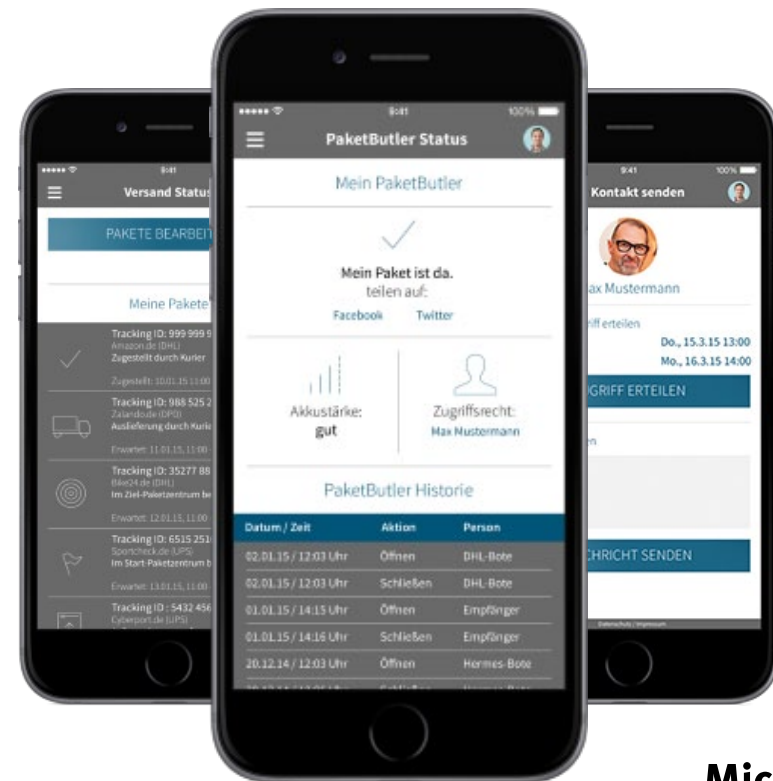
9:41

Versand Status

PAKETE BEARBEIT

Meine Pakete

Tracking ID: 999 999 9
Amazon.de (DHL)
Zugestellt durch Kurier
Zugestellt: 10.01.15 11:00

Tracking ID: 988 525 2
Zalando.de (DPD)
Auslieferung durch Kurie
Erwartet: 11.01.15, 11:00

Tracking ID: 35277 88
Bike24.de (DHL)
Im Ziel-Paketzentrum be
Erwartet: 12.01.15, 11:00

Tracking ID: 6515 251
Sportscheck.de (UPS)
Im Start-Paketzentrum b
Erwartet: 13.01.15, 11:00

Tracking ID: 5432 456
Cyberport.de (UPS)

9:41 100%

PaketButler Status

Mein PaketButler

Mein Paket ist da.
teilen auf:

Facebook Twitter

Akkustärke:
gut

Zugriffsrecht:
Max Mustermann

PaketButler Historie

| Datum / Zeit | Aktion | Person |
|---|---|---|
| 02.01.15 / 12:03 Uhr | Öffnen | DHL-Bote |
| 02.01.15 / 12:03 Uhr | Schließen | DHL-Bote |
| 01.01.15 / 14:15 Uhr | Öffnen | Empfänger |
| 01.01.15 / 14:16 Uhr | Schließen | Empfänger |
| 20.12.14 / 12:03 Uhr | Öffnen | Hermes-Bote |

9:41 100%

Kontakt senden

ax Mustermann

riff erteilen

Do., 15.3.15 13:00
Mo., 16.3.15 14:00

GRIFF ERTEILEN

n

CHRICHT SENDEN

Datenschutz | Impressum

Mic